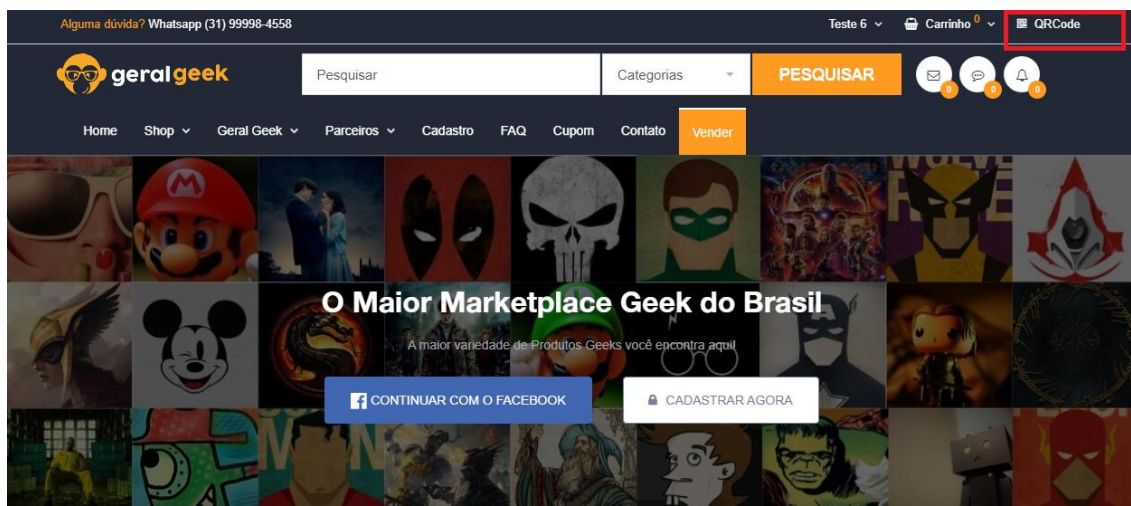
Alguma dúvida? Whatsapp (31) 99998-4558

Teste 6 Carrinho 0 QRCode

geralgeek

Pesquisar Categorias PESQUISAR

0 0 0

Home Shop Geral Geek Parceiros Cadastro FAQ Cupom Contato Vender

O Maior Marketplace Geek do Brasil

A maior variedade de Produtos Geeks você encontra aqui!

CONTINUAR COM O FACEBOOK

CADASTRAR AGORA